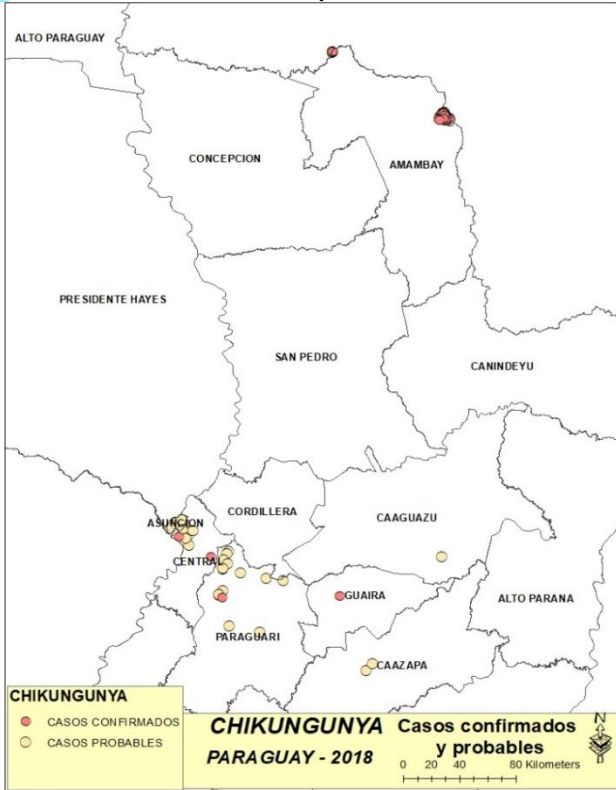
ALTO PARAGUAY

CONCEPCION

AMAMBAY

PRESIDENTE HAYES

SAN PEDRO

CANINDEYU

CORDILLERA

CAAGUAZU

ASUNCION

CENTRAL

GUAIRA

ALTO PARANA

PARAGUARI

CAAZAPA

CHIKUNGUNYA
CASOS CONFIRMADOS
CASOS PROBABLES

CHIKUNGUNYA
PARAGUAY - 2018

Casos confirmados y probables

0 20 40 80 Kilometers

N